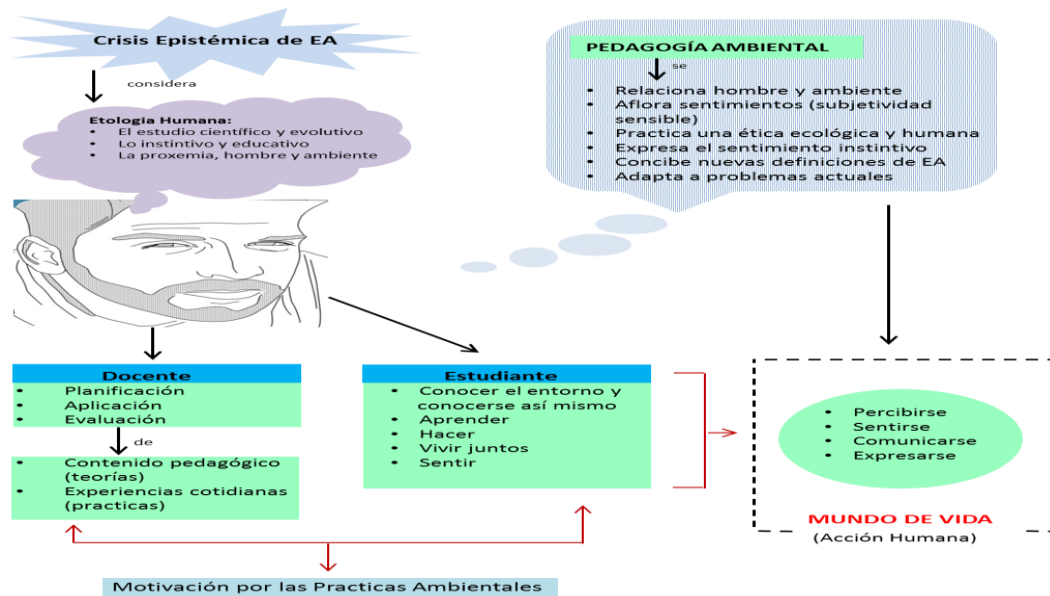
Crisis Epistémica de EA

considera

Etologia Humana:
- El estudio científico y evolutivo
- Lo instintivo y educativo
- La proxemia, hombre y ambiente

PEDAGOGÍA AMBIENTAL

se

- Relaciona hombre y ambiente
- Aflora sentimientos (subjetividad sensible)
- Practica una ética ecológica y humana
- Expresa el sentimiento instintivo
- Concibe nuevas definiciones de EA
- Adapta a problemas actuales

Docente
- Planificación
- Aplicación
- Evaluación

de

- Contenido pedagógico (teorías)
- Experiencias cotidianas (practicas)

Estudiante
- Conocer el entorno y conocerse así mismo
- Aprender
- Hacer
- Vivir juntos
- Sentir

- Percibirse
- Sentirse
- Comunicarse
- Expresarse

MUNDO DE VIDA
(Acción Humana)

Motivación por las Practicas Ambientales